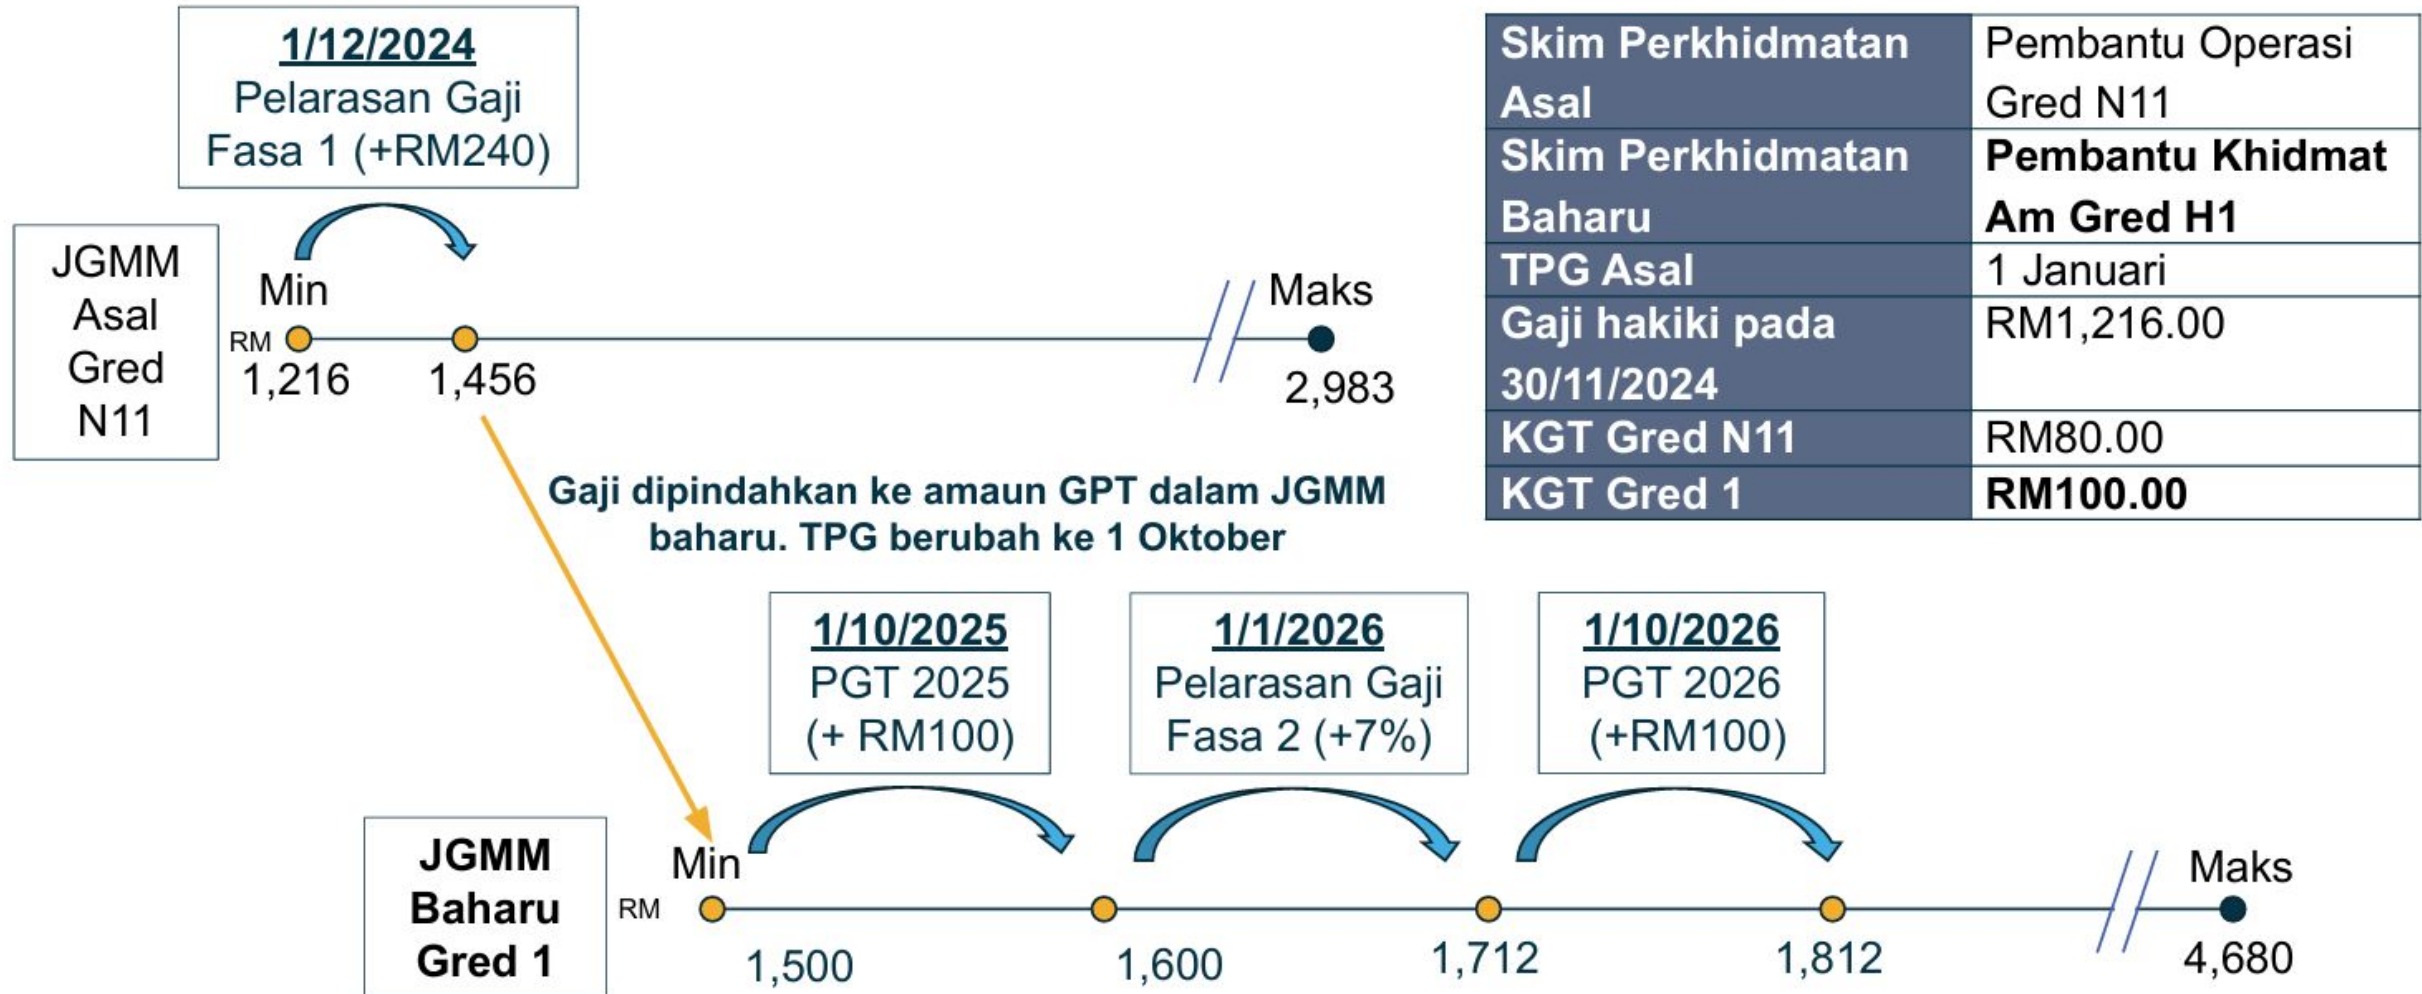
1/12/2024
Pelarasan Gaji Fasa 1 (+RM240)

JGMM Asal Gred N11

Min

RM 1,216

1,456

Maks

2,983

| Skim Perkhidmatan Asal | Pembantu Operasi Gred N11 |
|---|---|
| Skim Perkhidmatan Baharu | **Pembantu Khidmat Am Gred H1** |
| TPG Asal | 1 Januari |
| Gaji hakiki pada 30/11/2024 | RM1,216.00 |
| KGT Gred N11 | RM80.00 |
| KGT Gred 1 | **RM100.00** |

Gaji dipindahkan ke amaun GPT dalam JGMM baharu. TPG berubah ke 1 Oktober

1/10/2025
PGT 2025 (+ RM100)

1/1/2026
Pelarasan Gaji Fasa 2 (+7%)

1/10/2026
PGT 2026 (+RM100)

JGMM Baharu Gred 1

Min

RM 1,500

1,600

1,712

1,812

Maks

4,680